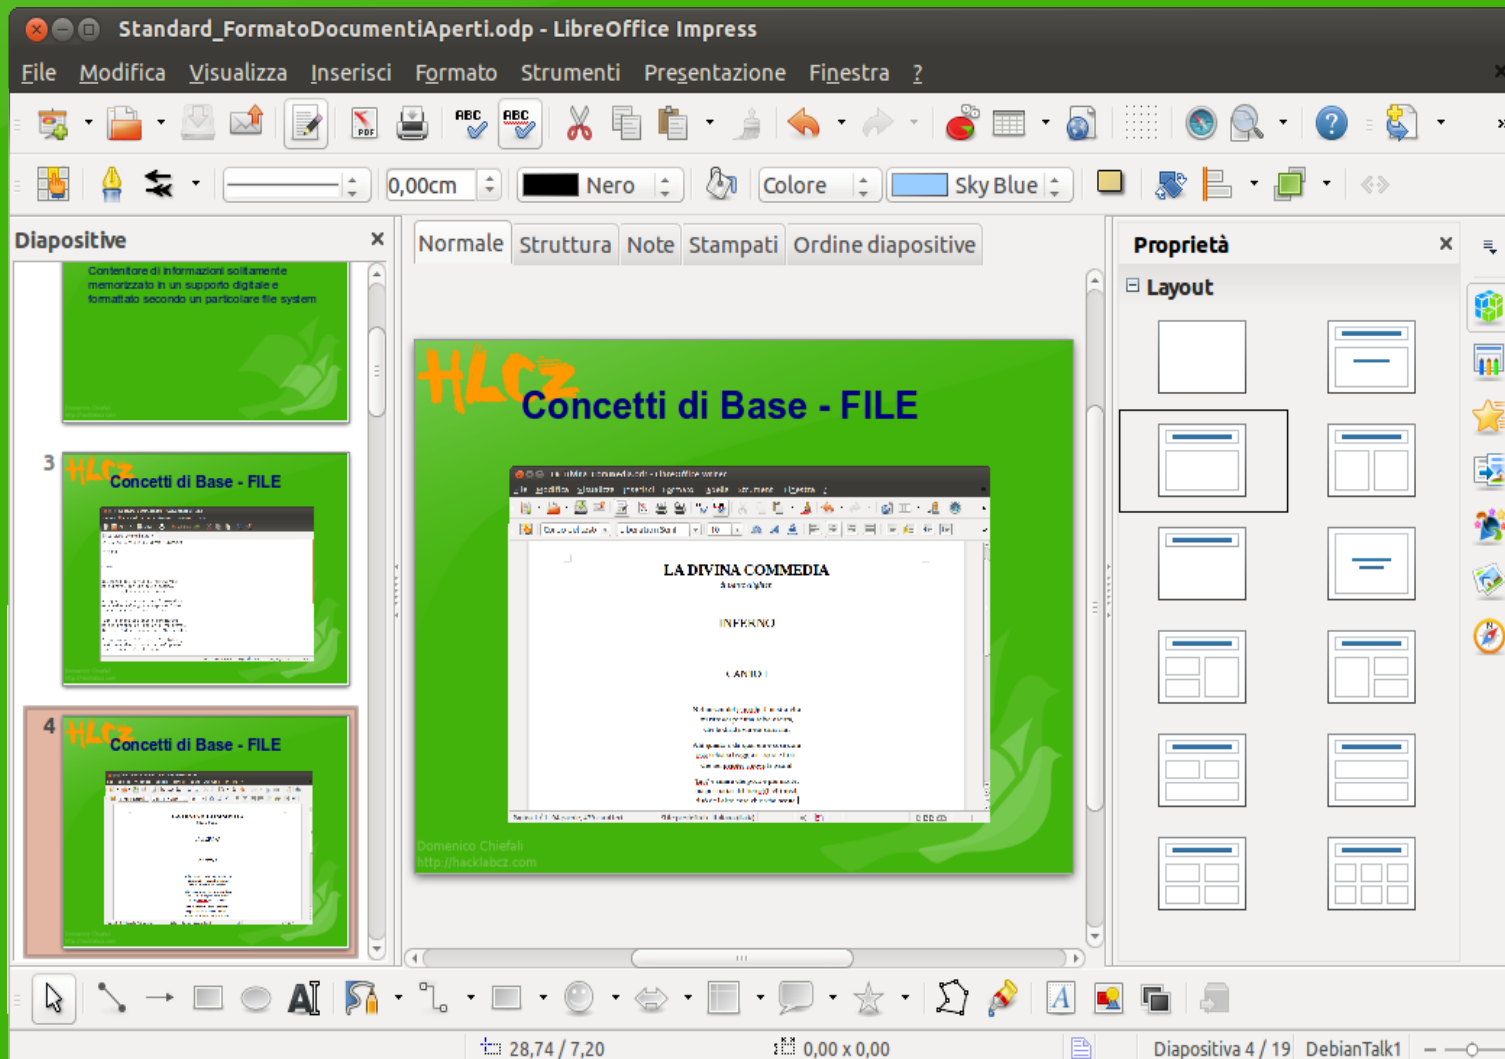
Standard_FormatoDocumentiAperti.odp - LibreOffice Impress

File Modifica Visualizza Inserisci Formato Strumenti Presentazione Finestra ?

0,00cm Nero Colore Sky Blue

Diapositive

Contenitore di informazioni solitamente memorizzato in un supporto digitale e formattato secondo un particolare file system

3 Concetti di Base - FILE

4 Concetti di Base - FILE

Normale Struttura Note Stampati Ordine diapositive

Concetti di Base - FILE

LA DIVINA COMMEDIA

INFERNO

CANTO I

Domenico Chiefali
http://hacklabcz.com

Proprietà

Layout

28,74 / 7,20 0,00 x 0,00 Diapositiva 4 / 19 DebianTalk1